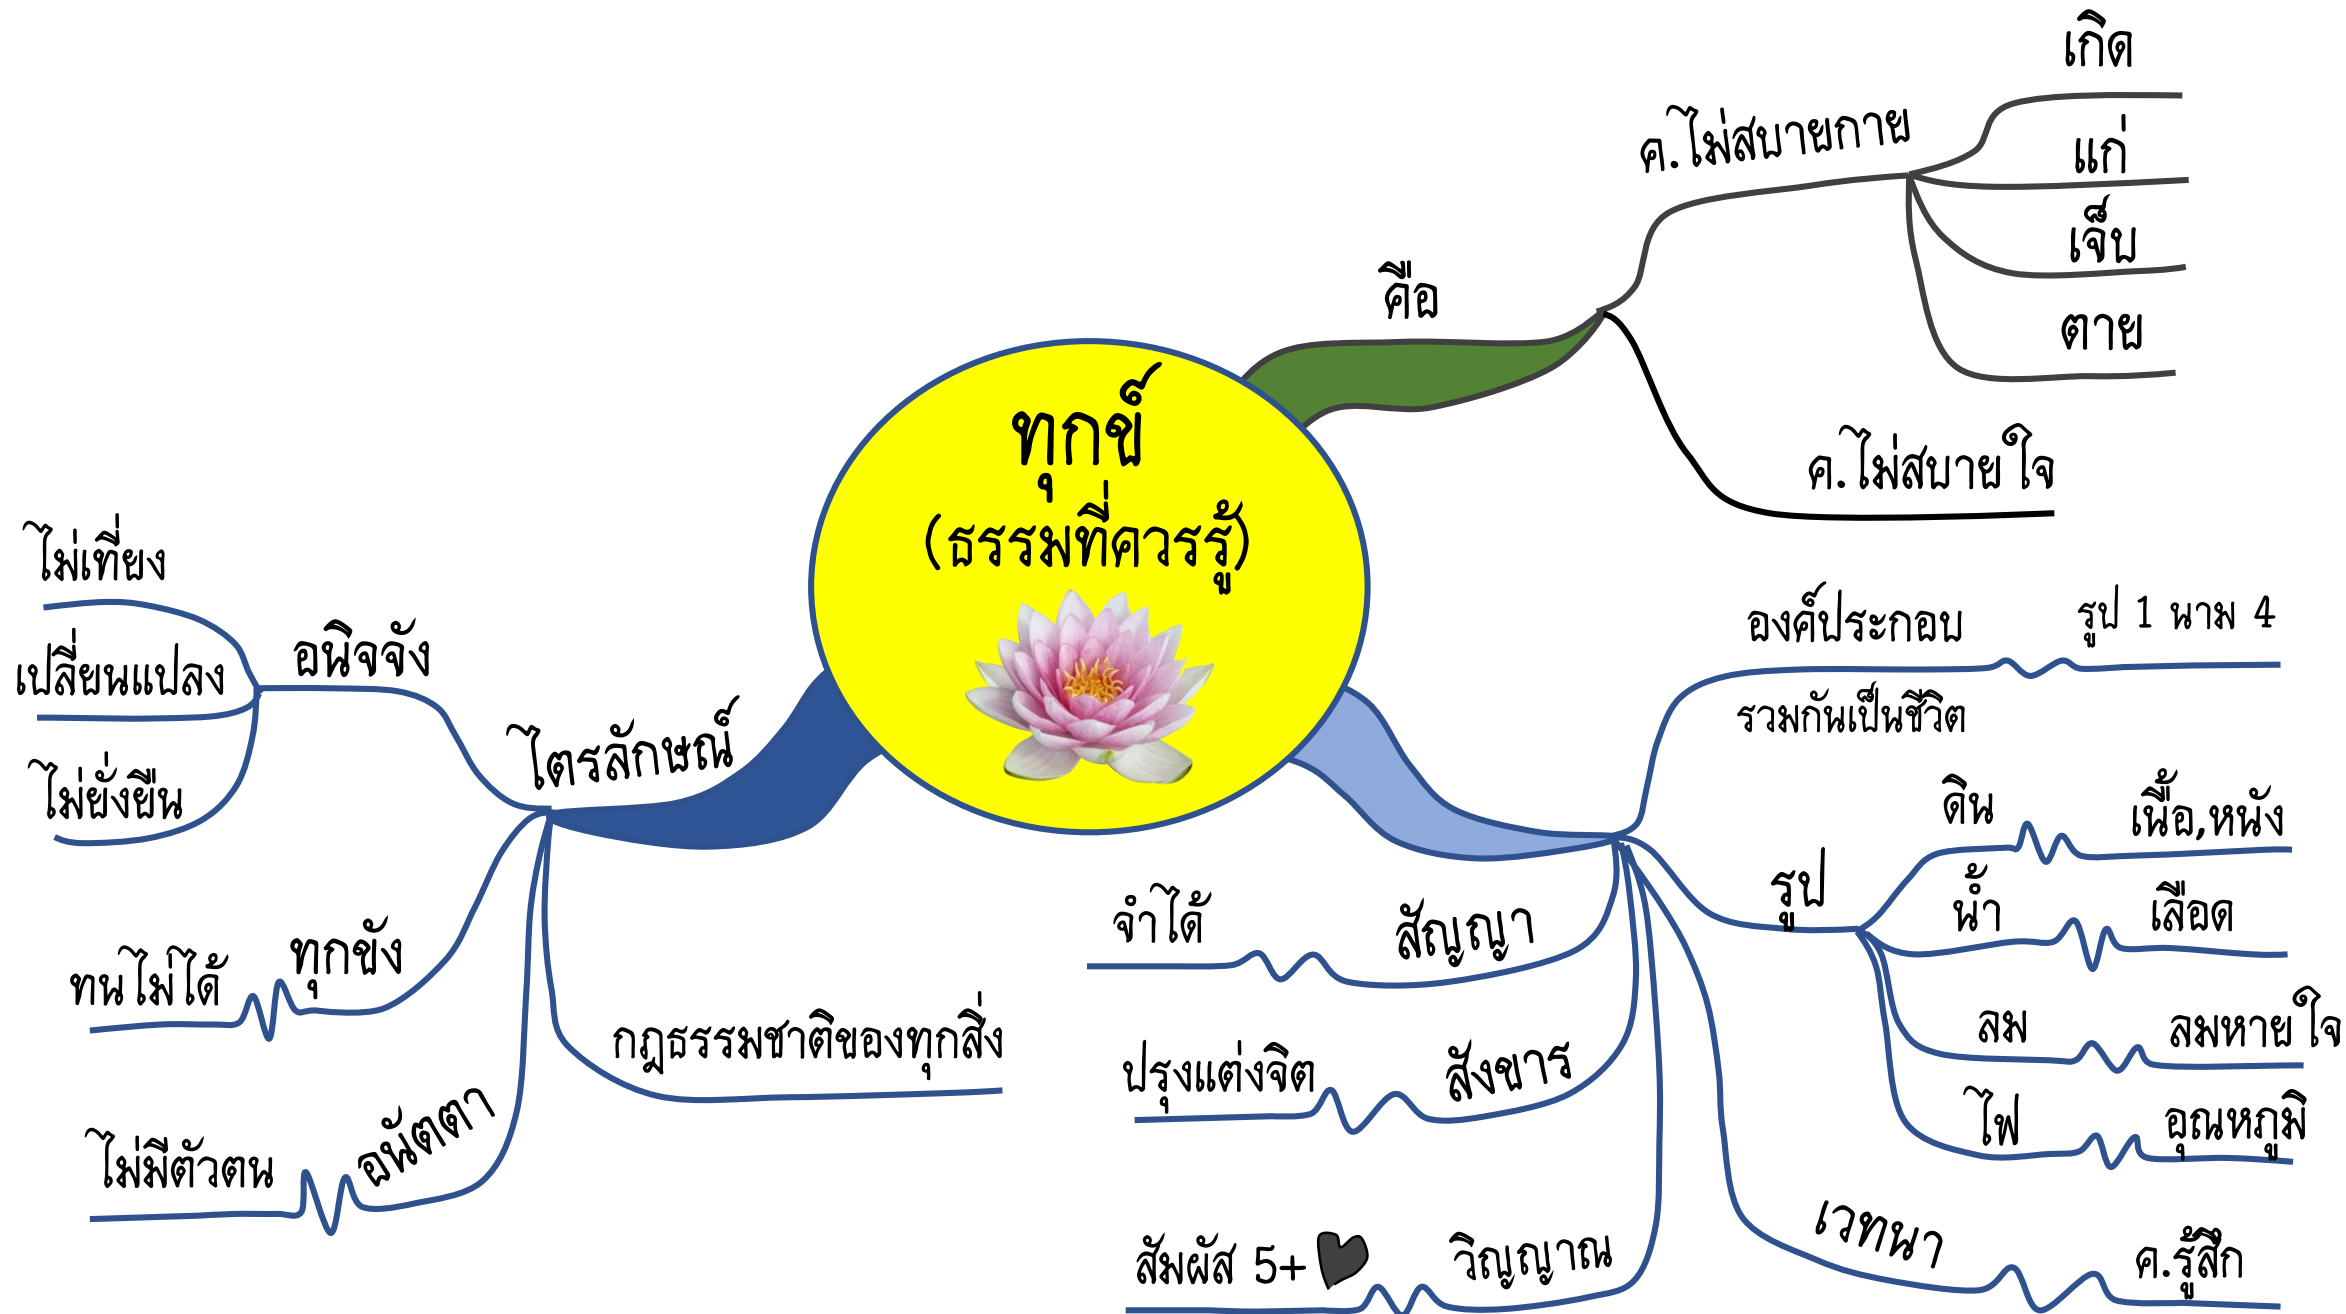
ทุกข์
(ธรรมที่ควรรู้)

คือ
ค.ไม่สบายกาย
เกิด
แก่
เจ็บ
ตาย
ค.ไม่สบายใจ

ไตรลักษณ์
อนิจจัง
ไม่เที่ยง
เปลี่ยนแปลง
ไม่ยั่งยืน
ทุกขัง
ทนไม่ได้
อนัตตา
ไม่มีตัวตน
กฎธรรมชาติของทุกสิ่ง

องค์ประกอบ
รูป 1 นาม 4
รวมกันเป็นชีวิต
รูป
ดิน
เนื้อ,หนัง
น้ำ
เลือด
ลม
ลมหายใจ
ไฟ
อุณหภูมิ
สัญญา
จำได้
สังขาร
ปรุงแต่งจิต
วิญญาณ
สัมผัส 5+
เวทนา
ค.รู้สึก